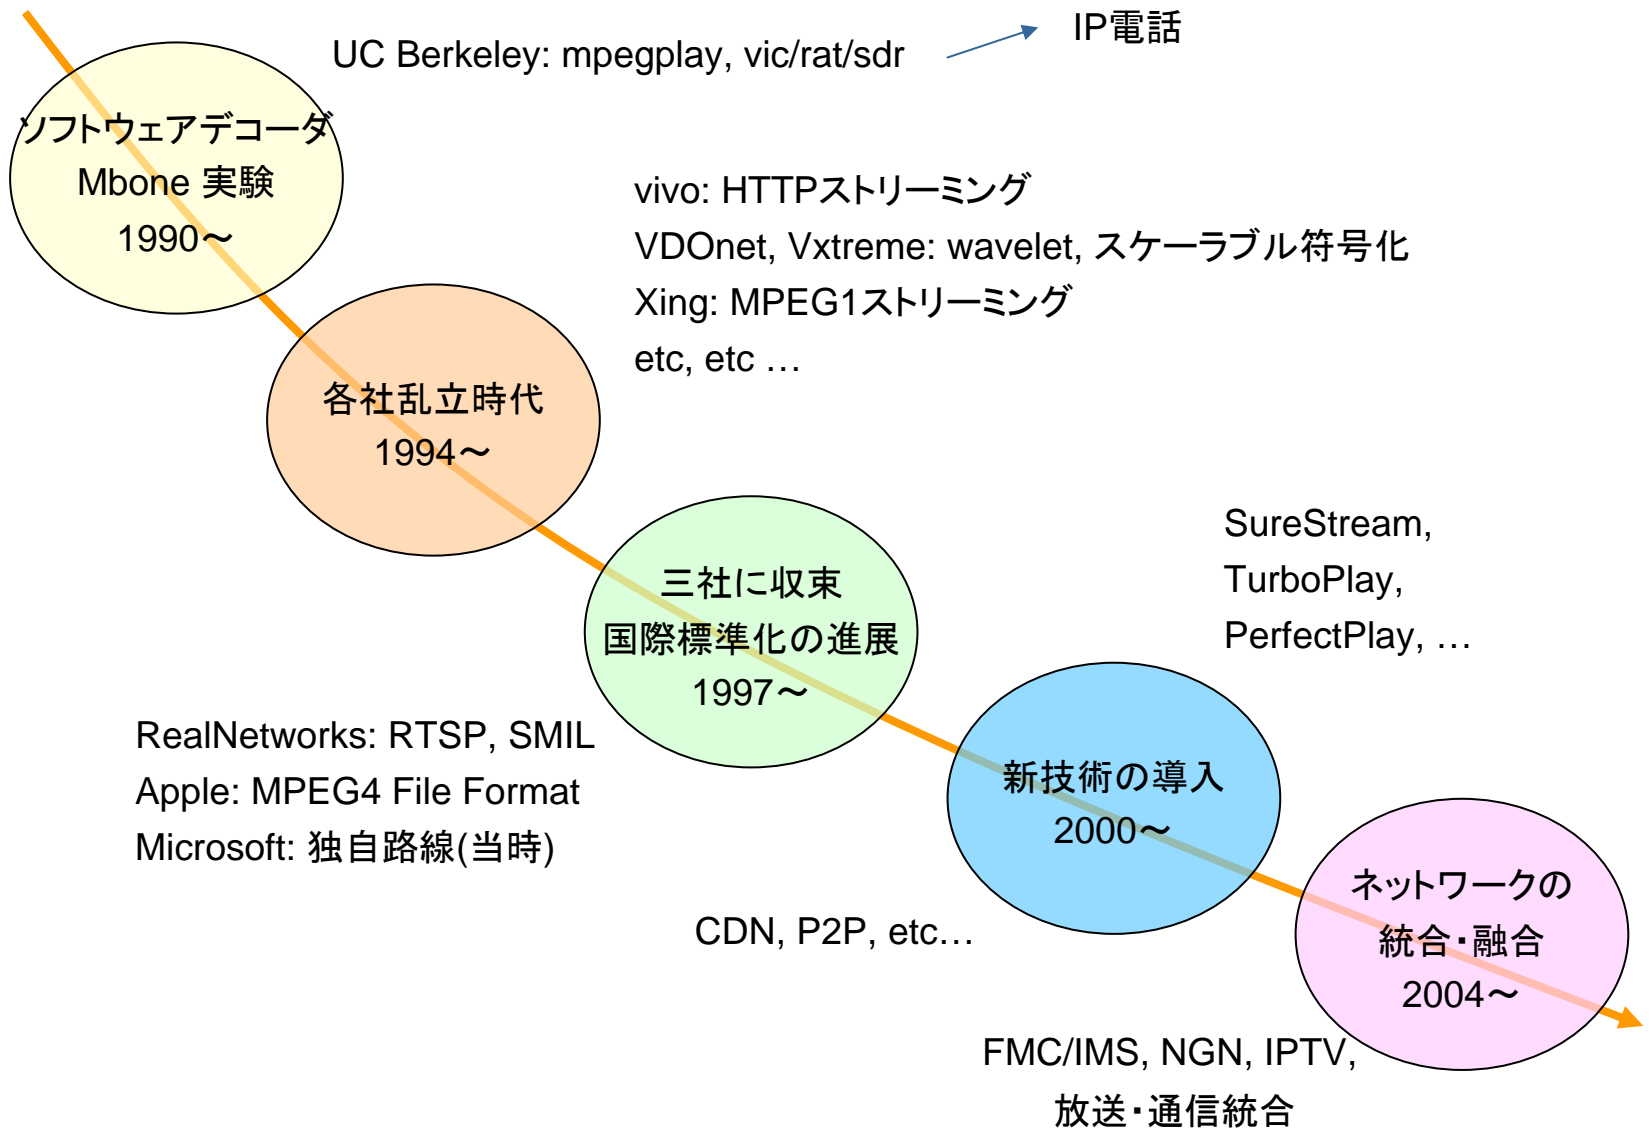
UC Berkeley: mpegplay, vic/rat/sdr

IP電話

ソフトウェアデコーダ
Mbone 実験
1990～

vivo: HTTPストリーミング
VDOnet, Vxtreme: wavelet, スケーラブル符号化
Xing: MPEG1ストリーミング
etc, etc …

各社乱立時代
1994～

SureStream,
TurboPlay,
PerfectPlay, …

三社に収束
国際標準化の進展
1997～

RealNetworks: RTSP, SMIL
Apple: MPEG4 File Format
Microsoft: 独自路線(当時)

新技術の導入
2000～

CDN, P2P, etc…

ネットワークの
統合・融合
2004～

FMC/IMS, NGN, IPTV,
放送・通信統合